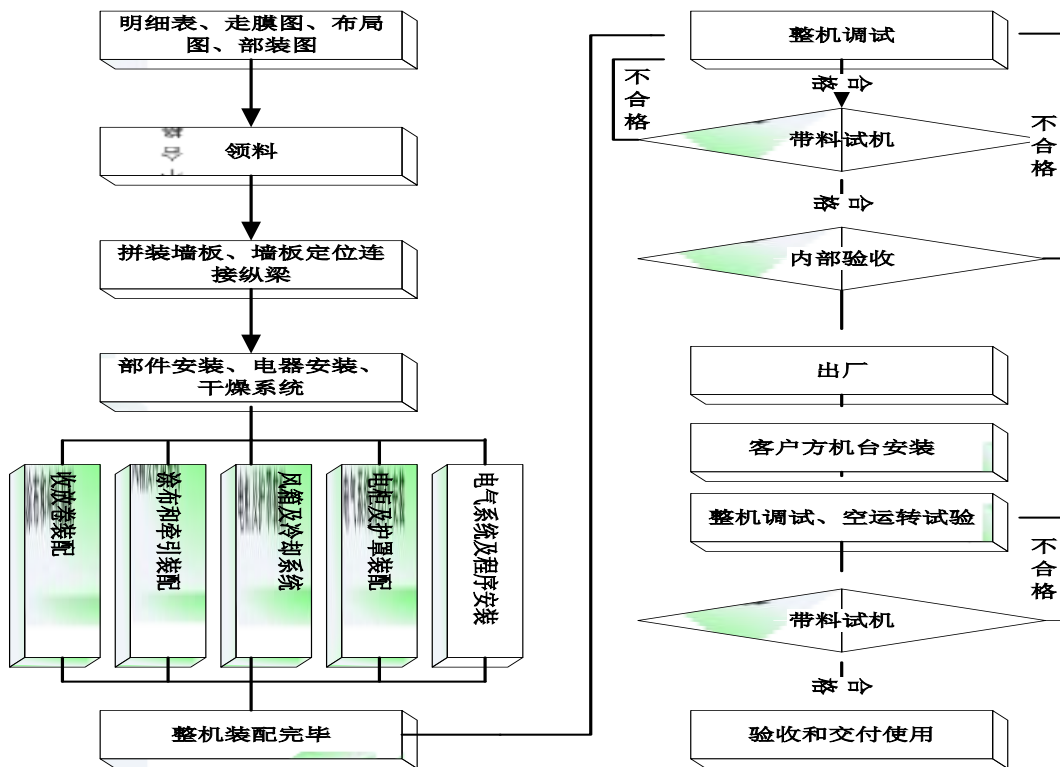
明细表、走膜图、布局图、部装图

领料

拼装墙板、墙板定位连接纵梁

部件安装、电器安装、干燥系统

收放卷装配

涂布和牵引装配

风箱及冷却系统

电柜及护罩装配

电气系统及程序安装

整机装配完毕

整机调试

不合格

合格

带料试机

不合格

合格

内部验收

出厂

客户方机台安装

整机调试、空运转试验

不合格

带料试机

合格

验收和交付使用